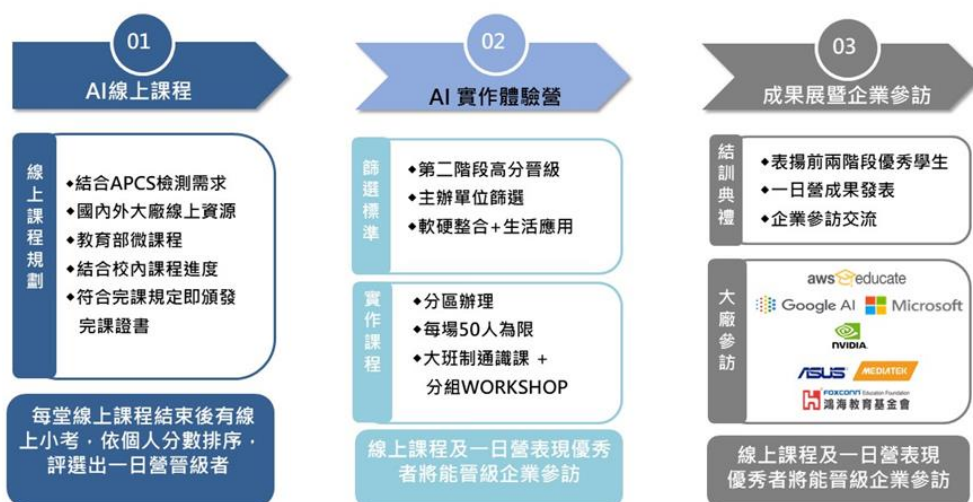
01

AI線上課程

線上課程規劃

◆結合APCS檢測需求
◆國內外大廠線上資源
◆教育部微課程
◆結合校內課程進度
◆符合完課規定即頒發完課證書

每堂線上課程結束後有線上小考，依個人分數排序，評選出一日營晉級者

02

AI 實作體驗營

篩選標準

◆第二階段高分晉級
◆主辦單位篩選
◆軟硬整合+生活應用

實作課程

◆分區辦理
◆每場50人為限
◆大班制通識課 + 分組WORKSHOP

線上課程及一日營表現優秀者將能晉級企業參訪

03

成果展暨企業參訪

結訓典禮

◆表揚前兩階段優秀學生
◆一日營成果發表
◆企業參訪交流

大廠參訪

aws educate
Google AI
Microsoft
NVIDIA
ASUS
MEDIATEK
FOXCONN Education Foundation
鴻海教育基金會

線上課程及一日營表現優秀者將能晉級企業參訪